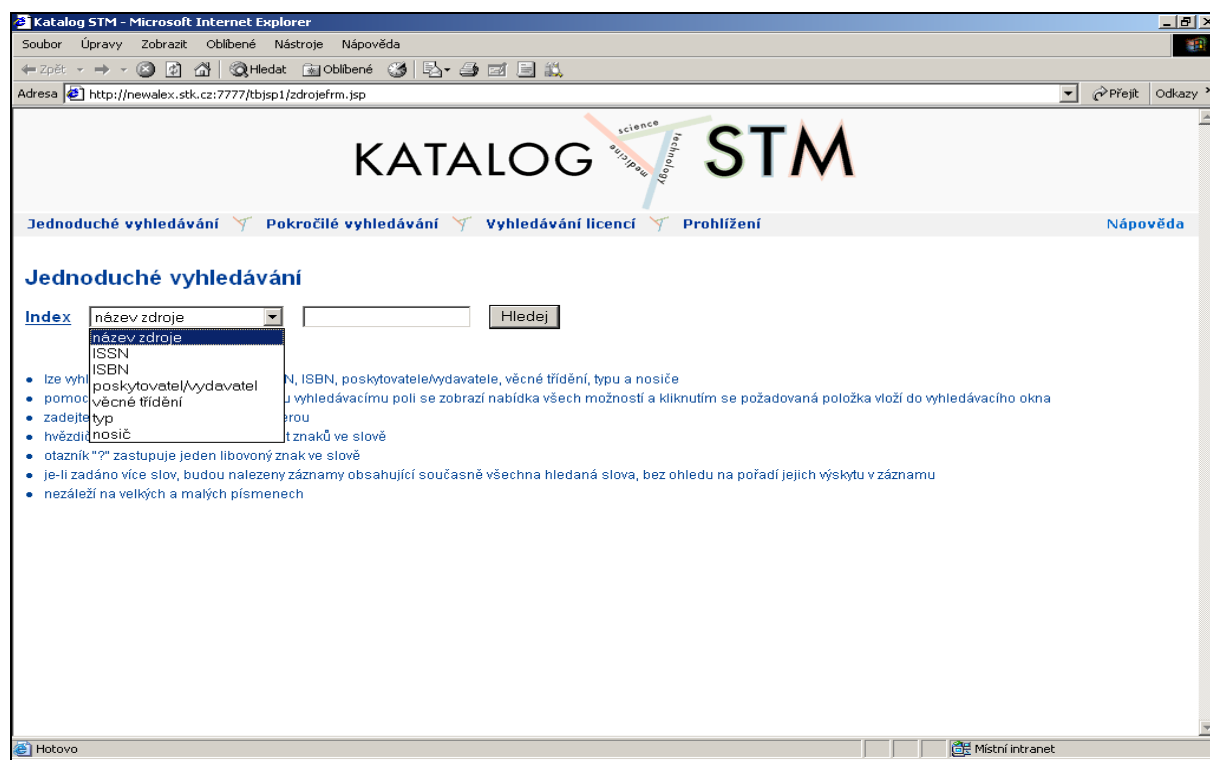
Katalog STM - Microsoft Internet Explorer

Soubor Úpravy Zobrazit Oblíbené Nástroje Nápověda

Zpět Hledat Oblíbené

Adresa http://newalex.stk.cz:7777/tbjsp1/zdrojefrm.jsp

Přejít Odkazy

KATALOG science technology medicine STM

Jednoduché vyhledávání Pokročilé vyhledávání Vyhledávání licencí Prohlížení Nápověda

Jednoduché vyhledávání

Index název zdroje Hledej

název zdroje
ISSN
ISBN
poskytovatel/vydavatel
věcné třídění
typ
nosič

• lze vyhl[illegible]N, ISBN, poskytovatele/vydavatele, věcné třídění, typu a nosiče
• pomoc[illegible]u vyhledávacímu poli se zobrazí nabídka všech možností a kliknutím se požadovaná položka vloží do vyhledávacího okna
• zadejte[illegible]erou
• hvězdič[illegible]t znaků ve slově
• otazník "?" zastupuje jeden libovoný znak ve slově
• je-li zadáno více slov, budou nalezeny záznamy obsahující současně všechna hledaná slova, bez ohledu na pořadí jejich výskytu v záznamu
• nezáleží na velkých a malých písmenech

Hotovo

Místní intranet